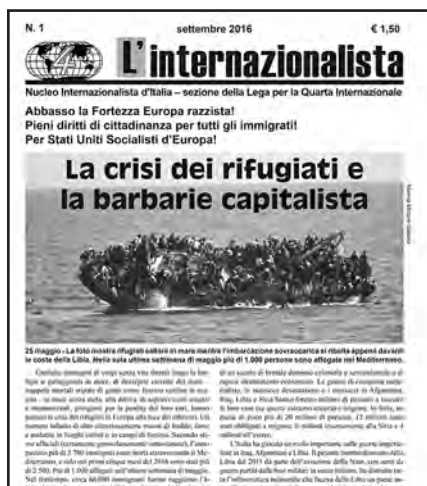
N. 1 settembre 2016 € 1,50

L'internazionalista

Nucleo Internazionalista d'Italia – sezione della Lega per la Quarta Internazionale

Abbasso la Fortezza Europa razzista!
Pieni diritti di cittadinanza per tutti gli immigrati!
Per Stati Uniti Socialisti d'Europa!

La crisi dei rifugiati e la barbarie capitalista

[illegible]

25 maggio - La foto mostra rifugiati saltare in mare mentre l'imbarcazione sovraccarica si ribalta appena davanti le coste della Libia. Nella sola ultima settimana di maggio più di 1.000 persone sono affogate nel Mediterraneo.

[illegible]

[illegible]